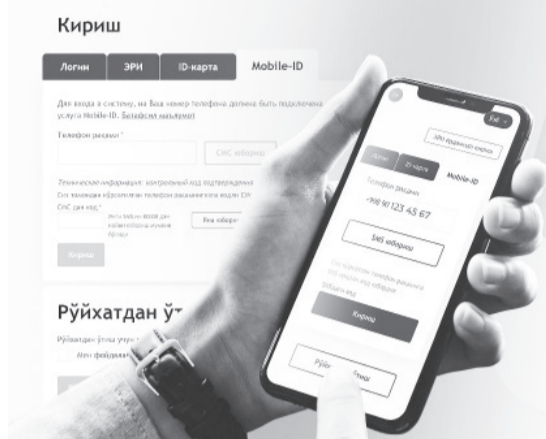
Кириш

Логин | ЭРИ | ID-карта | Mobile-ID

Для входа в систему, на Ваш номер телефона должна быть подключена услуга Mobile-ID. Батафсил маълумот

Телефон рақами *

СМС юбориш

Техническая информация: контрольный код подтверждения
Сиз томонидан кўрсатилган телефон рақамингизга кодли СМ
СМС даги код *

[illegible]

Янги юбориш

Кириш

Рўйхатдан ўт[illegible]

Рўйхатдан ўтиш учун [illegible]
Мен фойдалан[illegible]

Ўзб

ЭРИ ёрдамида кириш

Логин | ID-карта | Mobile-ID

Телефон рақами

+998 90 123 45 67

SMS юбориш

Сиз кўрсатган телефон рақамига
СМС орқали код юборилди

SMS даги код

Кириш

Рўйх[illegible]ўиш